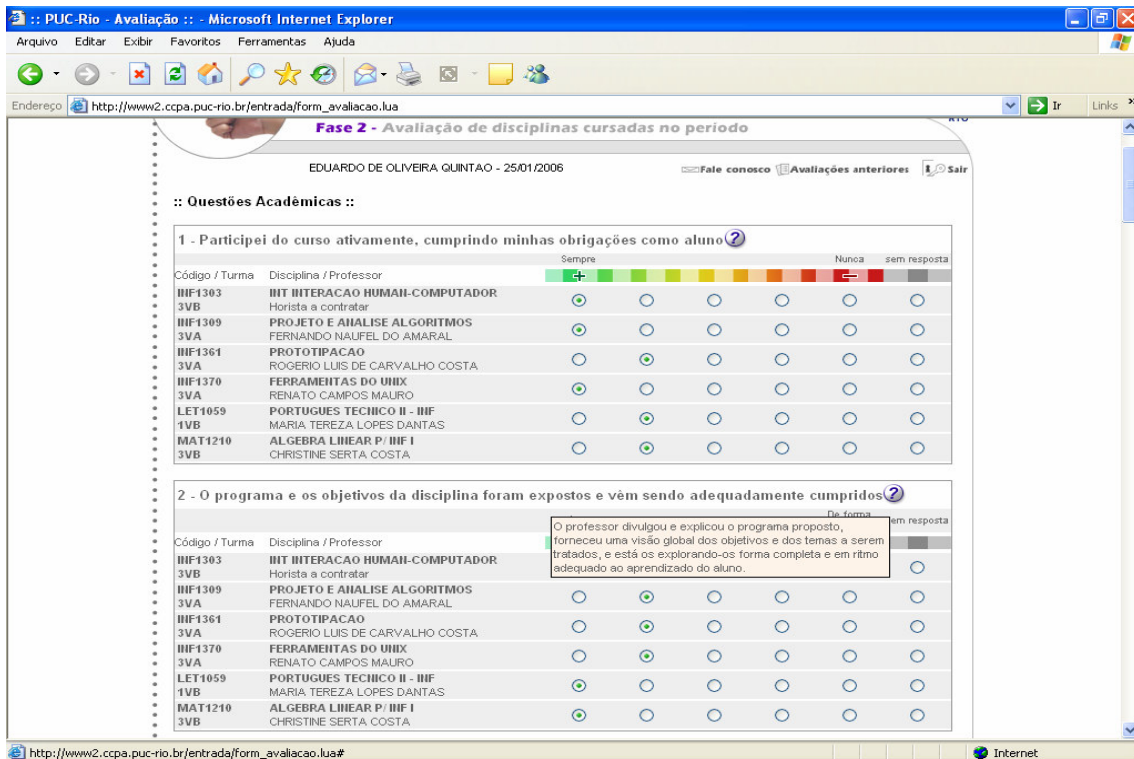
:: PUC-Rio - Avaliação :: - Microsoft Internet Explorer

Arquivo Editar Exibir Favoritos Ferramentas Ajuda

Endereço http://www2.ccpa.puc-rio.br/entrada/form_avaliacao.lua

Ir Links

Fase 2 - Avaliação de disciplinas cursadas no período

EDUARDO DE OLIVEIRA QUINTAO - 25/01/2006

Fale conosco Avaliações anteriores Sair

:: Questões Acadêmicas ::

1 - Participei do curso ativamente, cumprindo minhas obrigações como aluno ?

Sempre Nunca sem resposta

Código / Turma Disciplina / Professor

INF1303 3VB INT INTERACAO HUMAN-COMPUTADOR Horista a contratar
INF1309 3VA PROJETO E ANALISE ALGORITMOS FERNANDO NAUFEL DO AMARAL
INF1361 3VA PROTOTIPACAO ROGERIO LUIS DE CARVALHO COSTA
INF1370 3VA FERRAMENTAS DO UNIX RENATO CAMPOS MAURO
LET1059 1VB PORTUGUES TECNICO II - INF MARIA TEREZA LOPES DANTAS
MAT1210 3VB ALGEBRA LINEAR P/ INF I CHRISTINE SERTA COSTA

2 - O programa e os objetivos da disciplina foram expostos e vêm sendo adequadamente cumpridos ?

De forma sem resposta

O professor divulgou e explicou o programa proposto, forneceu uma visão global dos objetivos e dos temas a serem tratados, e está os explorando-os forma completa e em ritmo adequado ao aprendizado do aluno.

Código / Turma Disciplina / Professor

INF1303 3VB INT INTERACAO HUMAN-COMPUTADOR Horista a contratar
INF1309 3VA PROJETO E ANALISE ALGORITMOS FERNANDO NAUFEL DO AMARAL
INF1361 3VA PROTOTIPACAO ROGERIO LUIS DE CARVALHO COSTA
INF1370 3VA FERRAMENTAS DO UNIX RENATO CAMPOS MAURO
LET1059 1VB PORTUGUES TECNICO II - INF MARIA TEREZA LOPES DANTAS
MAT1210 3VB ALGEBRA LINEAR P/ INF I CHRISTINE SERTA COSTA

http://www2.ccpa.puc-rio.br/entrada/form_avaliacao.lua#

Internet